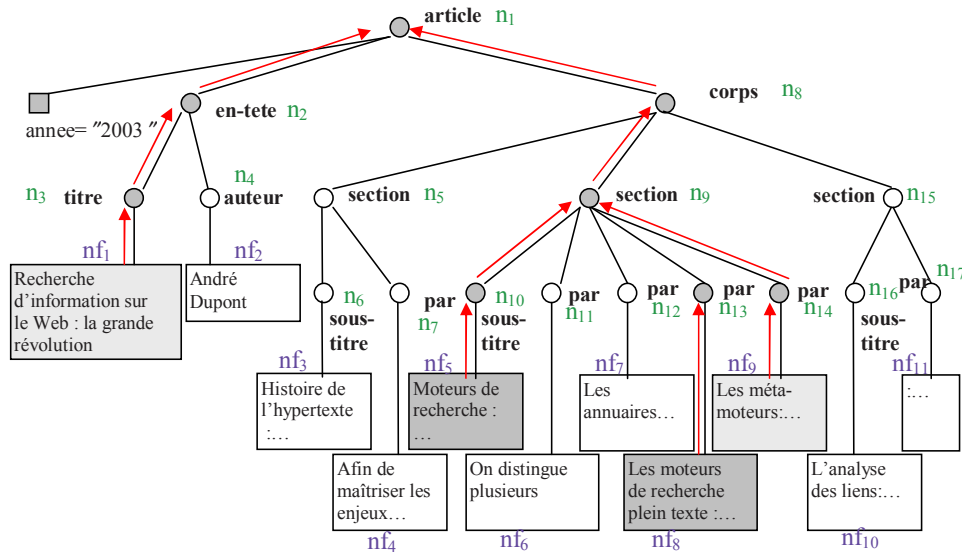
article $n_1$

annee= ″2003 ″

en-tete $n_2$

corps $n_8$

$n_3$ titre

$n_4$ auteur

section $n_5$

section $n_9$

section $n_{15}$

$nf_1$

Recherche d'information sur le Web : la grande révolution

$nf_2$

André Dupont

$n_6$ sous-titre

par $n_7$

$n_{10}$ sous-titre

par $n_{11}$

par $n_{12}$

par $n_{13}$

par $n_{14}$

$n_{16}$ sous-titre

par $n_{17}$

$nf_3$

Histoire de l'hypertexte :…

$nf_5$

Moteurs de recherche : …

$nf_7$

Les annuaires…

$nf_9$

Les méta-moteurs:…

$nf_{11}$

:…

Afin de maîtriser les enjeux…

$nf_4$

On distingue plusieurs

$nf_6$

Les moteurs de recherche plein texte :…

$nf_8$

L'analyse des liens:…

$nf_{10}$